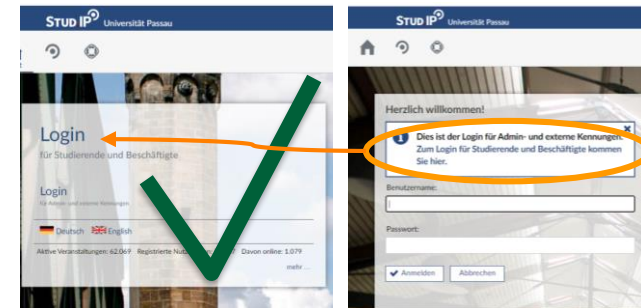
STUD IP Universität Passau

Login
für Studierende und Beschäftigte

Login
für Admin- und externe Kennungen

Deutsch English

Aktive Veranstaltungen: 62.069 Registrierte Nut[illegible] Davon online: 1.079
mehr ...

STUD IP Universität Passau

Herzlich willkommen!

Dies ist der Login für Admin- und externe Kennungen. Zum Login für Studierende und Beschäftigte kommen Sie hier.

Benutzername:

Passwort:

Anmelden Abbrechen